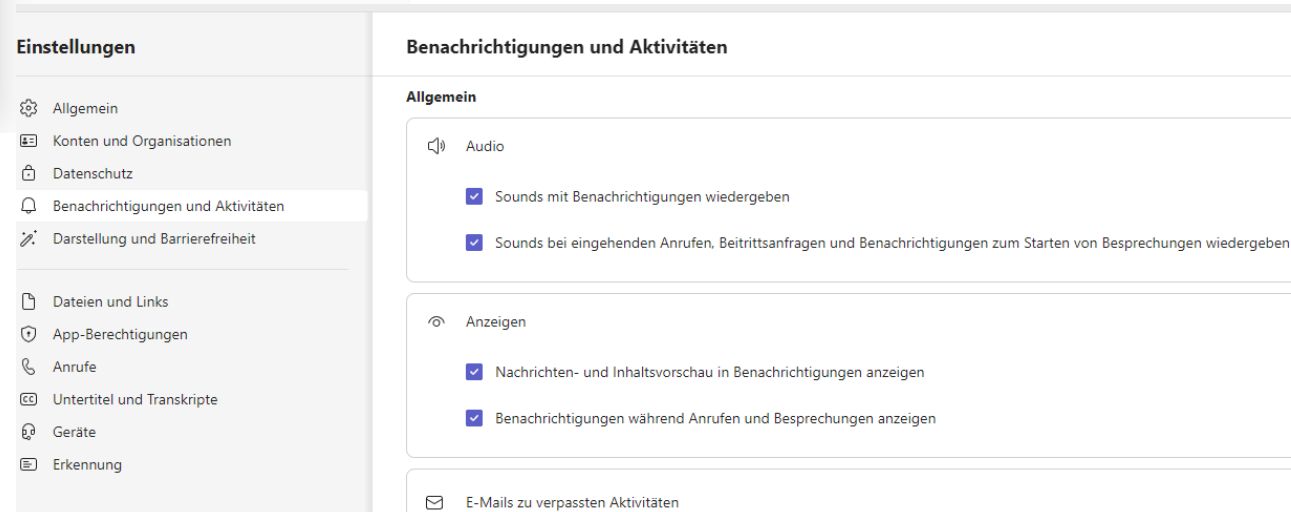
Einstellungen

Allgemein
Konten und Organisationen
Datenschutz
Benachrichtigungen und Aktivitäten
Darstellung und Barrierefreiheit

Dateien und Links
App-Berechtigungen
Anrufe
Untertitel und Transkripte
Geräte
Erkennung

Benachrichtigungen und Aktivitäten

Allgemein

Audio

Sounds mit Benachrichtigungen wiedergeben

Sounds bei eingehenden Anrufen, Beitrittsanfragen und Benachrichtigungen zum Starten von Besprechungen wiedergeben

Anzeigen

Nachrichten- und Inhaltsvorschau in Benachrichtigungen anzeigen

Benachrichtigungen während Anrufen und Besprechungen anzeigen

E-Mails zu verpassten Aktivitäten